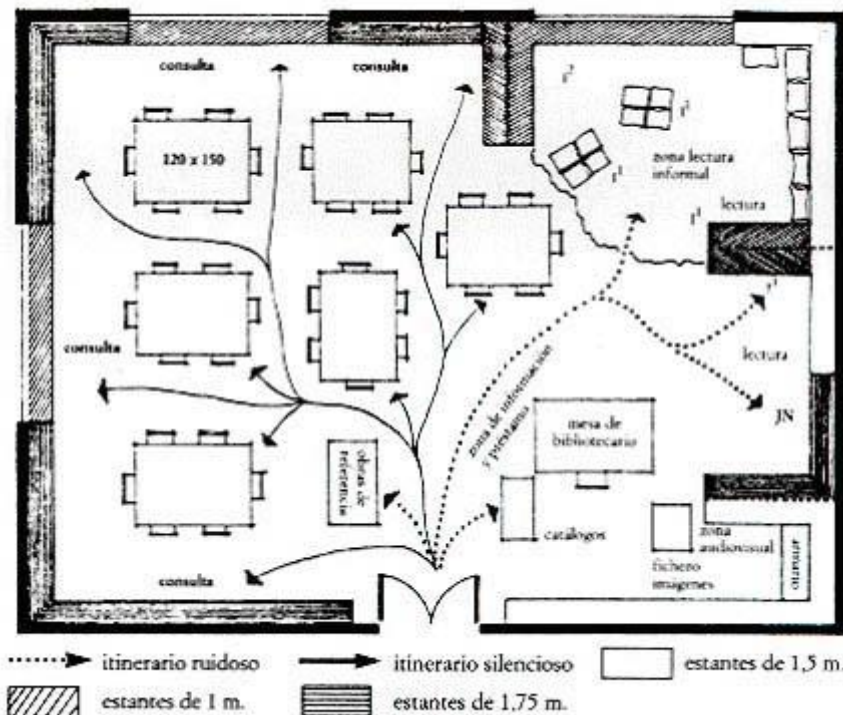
consulta

consulta

120 x 150

$i^2$

$i^2$

$i^1$

zona lectura informal

lectura

$i^1$

consulta

zona de información y préstamo

lectura

JN

mesa de bibliotecario

obras de referencia

catálogos

zona audiovisual

fichero imágenes

armario

consulta

itinerario ruidoso

itinerario silencioso

estantes de 1,5 m.

estantes de 1 m.

estantes de 1,75 m.